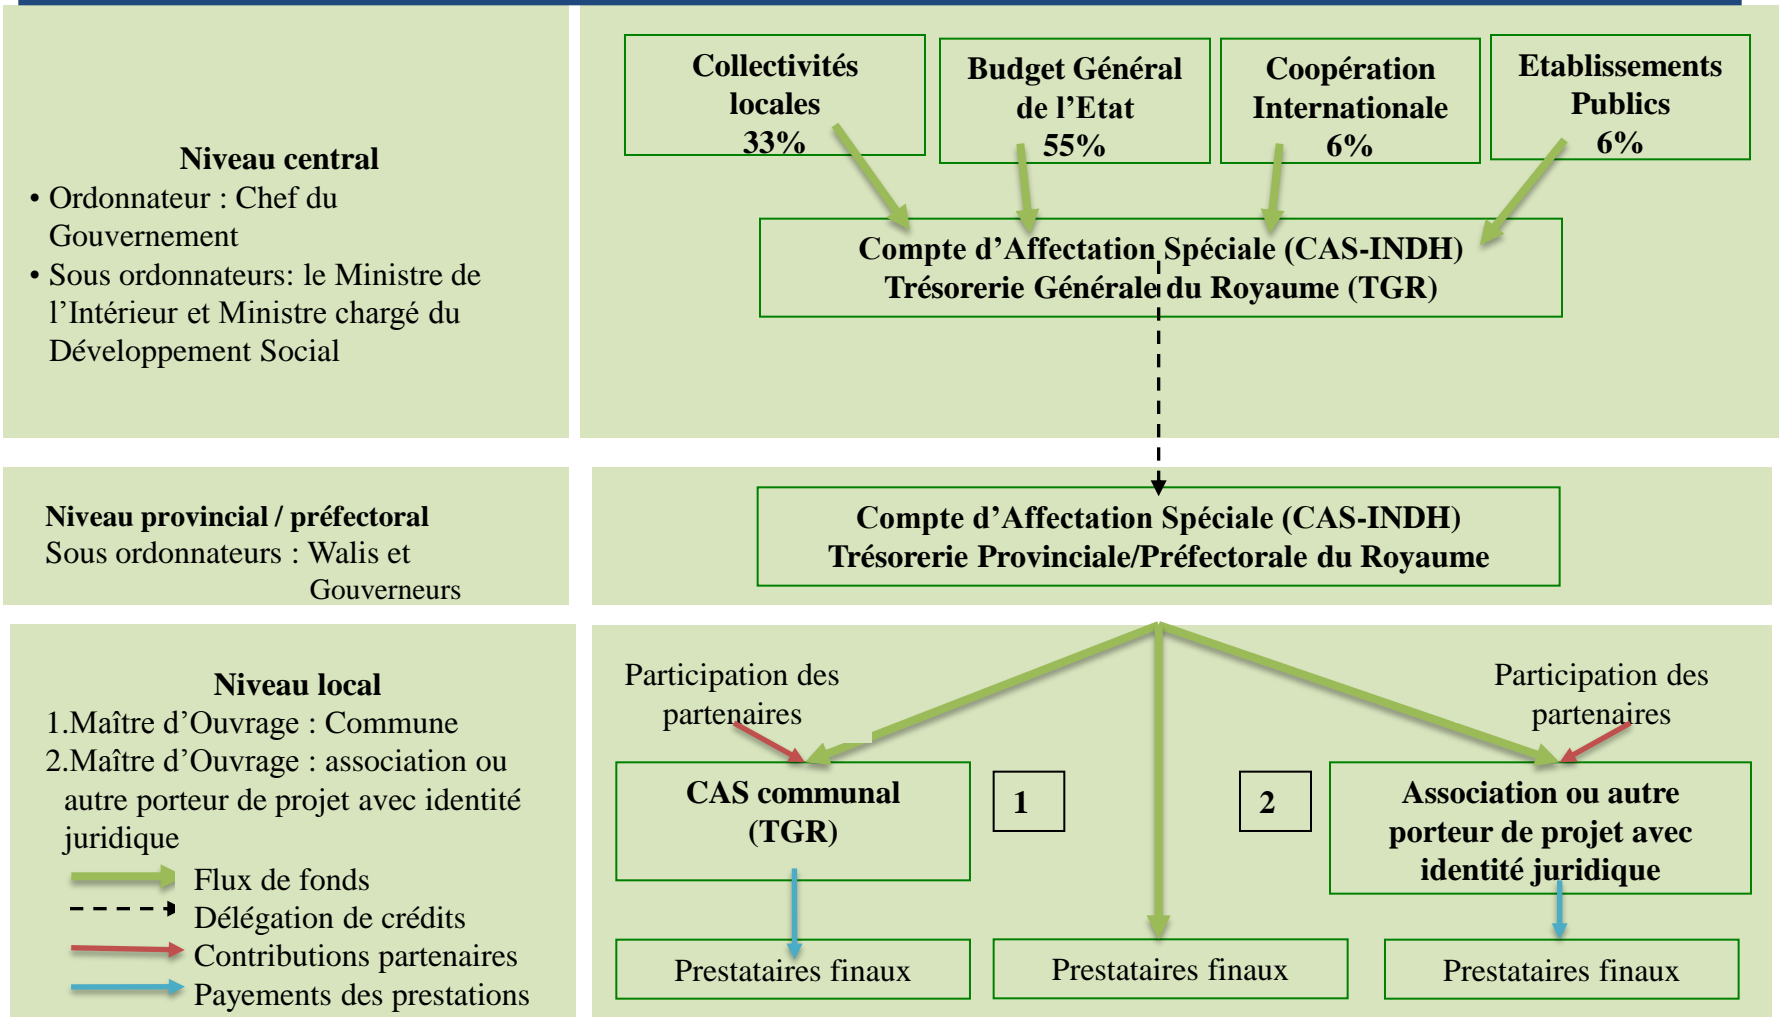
Niveau central
• Ordonnateur : Chef du Gouvernement
• Sous ordonnateurs: le Ministre de l'Intérieur et Ministre chargé du Développement Social

Collectivités locales 33%

Budget Général de l'Etat 55%

Coopération Internationale 6%

Etablissements Publics 6%

Compte d'Affectation Spéciale (CAS-INDH)
Trésorerie Générale du Royaume (TGR)

Niveau provincial / préfectoral
Sous ordonnateurs : Walis et Gouverneurs

Compte d'Affectation Spéciale (CAS-INDH)
Trésorerie Provinciale/Préfectorale du Royaume

Niveau local
1.Maître d'Ouvrage : Commune
2.Maître d'Ouvrage : association ou autre porteur de projet avec identité juridique

Flux de fonds
Délégation de crédits
Contributions partenaires
Payements des prestations

Participation des partenaires

Participation des partenaires

CAS communal (TGR)

1

2

Association ou autre porteur de projet avec identité juridique

Prestataires finaux

Prestataires finaux

Prestataires finaux